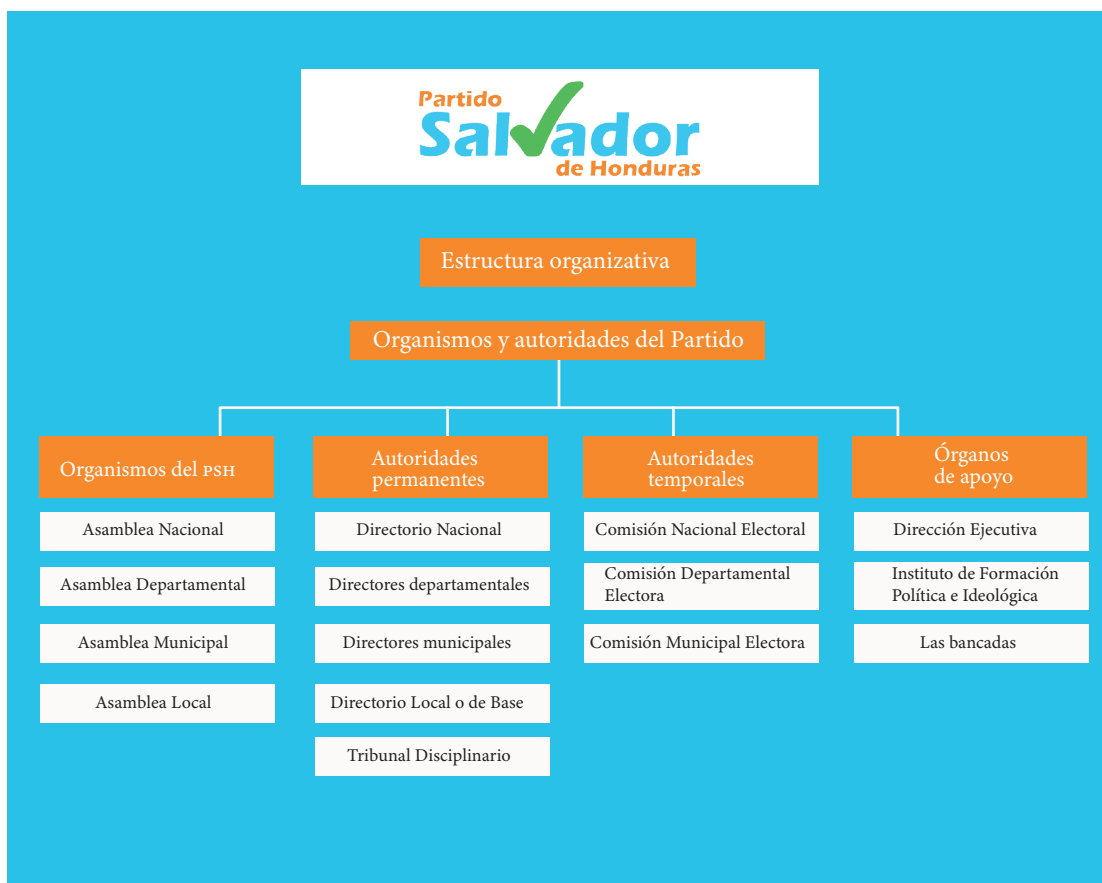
Partido Salvador de Honduras

Estructura organizativa

Organismos y autoridades del Partido

Organismos del PSH

Asamblea Nacional

Asamblea Departamental

Asamblea Municipal

Asamblea Local

Autoridades permanentes

Directorio Nacional

Directores departamentales

Directores municipales

Directorio Local o de Base

Tribunal Disciplinario

Autoridades temporales

Comisión Nacional Electoral

Comisión Departamental Electora

Comisión Municipal Electora

Órganos de apoyo

Dirección Ejecutiva

Instituto de Formación Política e Ideológica

Las bancadas